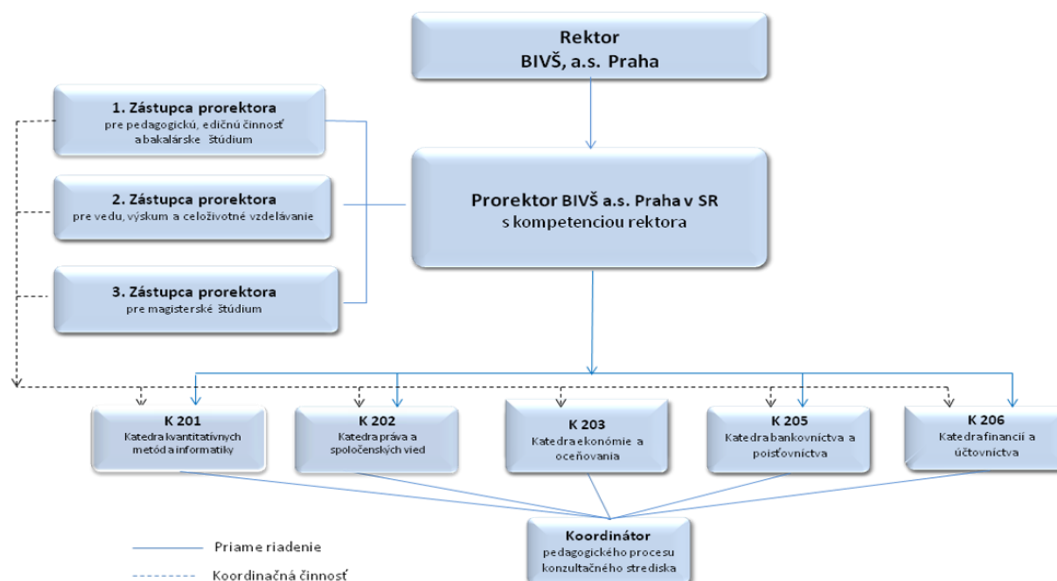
Rektor
BIVŠ, a.s. Praha

1. Zástupca prorektora
pre pedagogickú, edičnú činnosť a bakalárske štúdium

2. Zástupca prorektora
pre vedu, výskum a celoživotné vzdelávanie

3. Zástupca prorektora
pre magisterské štúdium

Prorektor BIVŠ a.s. Praha v SR
s kompetenciou rektora

K 201
Katedra kvantitatívnych metód a informatiky

K 202
Katedra práva a spoločenských vied

K 203
Katedra ekonómie a oceňovania

K 205
Katedra bankovníctva a poisťovníctva

K 206
Katedra financií a účtovníctva

Koordinátor
pedagogického procesu konzultačného strediska

Priame riadenie

Koordinačná činnosť